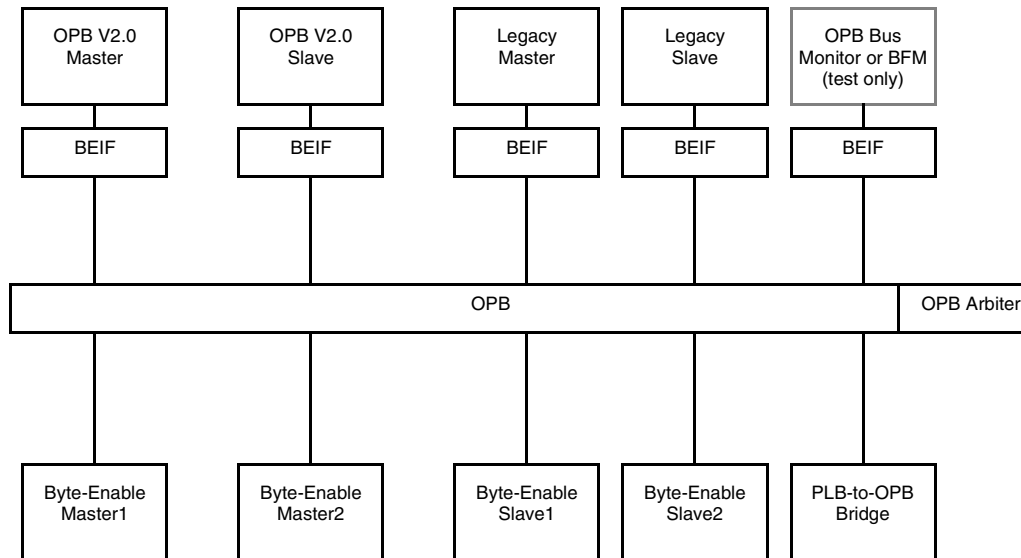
OPB V2.0 Master

OPB V2.0 Slave

Legacy Master

Legacy Slave

OPB Bus Monitor or BFM (test only)

BEIF

BEIF

BEIF

BEIF

BEIF

OPB

OPB Arbiter

Byte-Enable Master1

Byte-Enable Master2

Byte-Enable Slave1

Byte-Enable Slave2

PLB-to-OPB Bridge